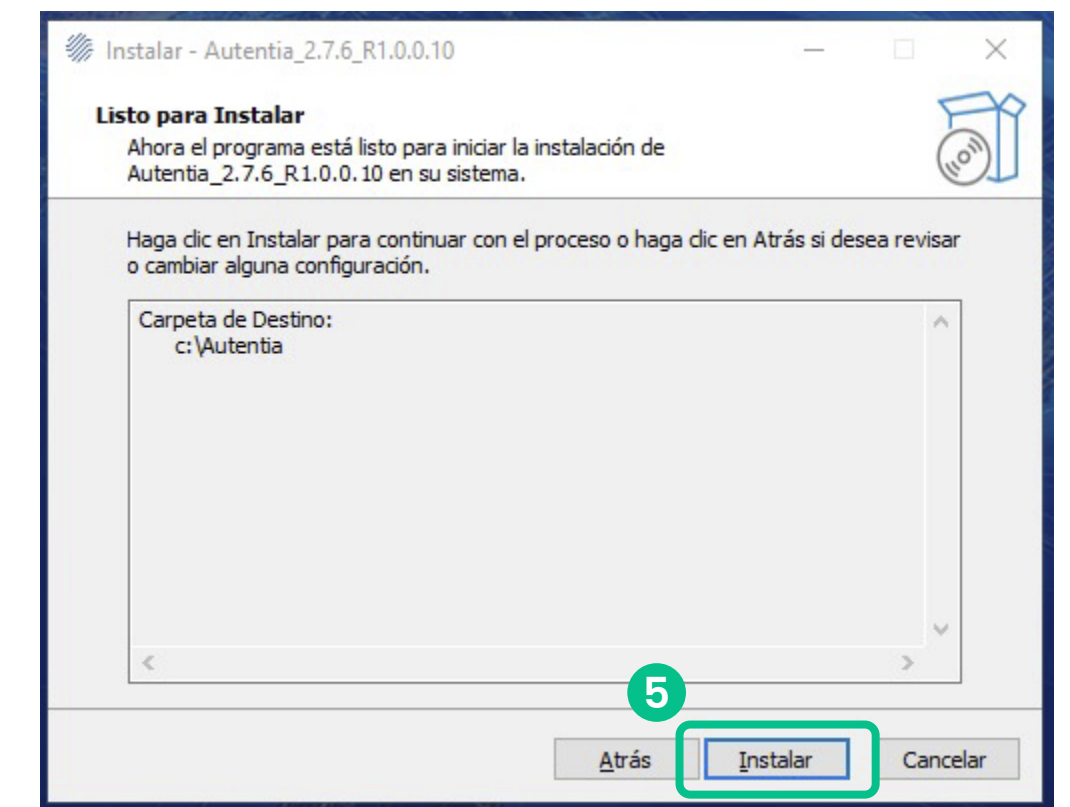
Instalar - Autentia_2.7.6_R1.0.0.10

Listo para Instalar

Ahora el programa está listo para iniciar la instalación de Autentia_2.7.6_R1.0.0.10 en su sistema.

Haga clic en Instalar para continuar con el proceso o haga clic en Atrás si desea revisar o cambiar alguna configuración.

Carpeta de Destino:
c:\Autentia

5

Atrás

Instalar

Cancelar